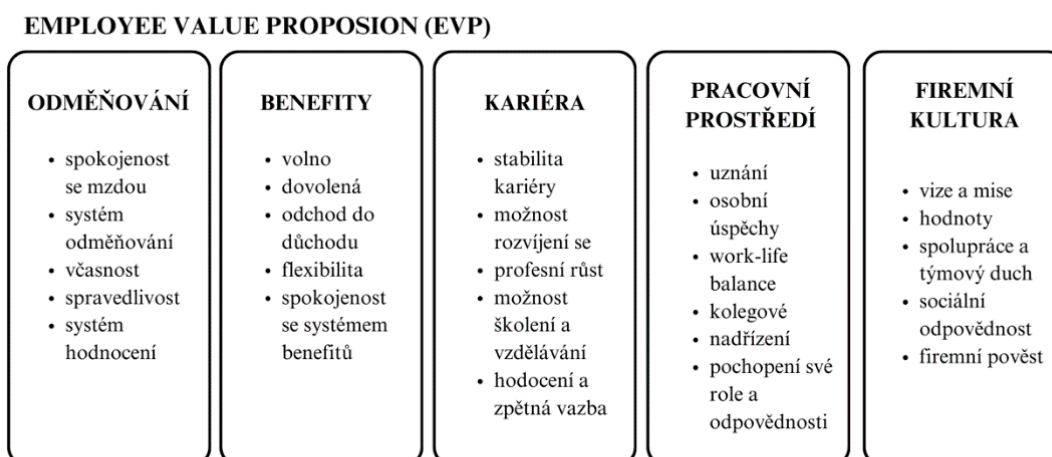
EMPLOYEE VALUE PROPOSION (EVP)

ODMĚŇOVÁNÍ

- spokojenost se mzdou
- systém odměňování
- včasnost
- spravedlivost
- systém hodnocení

BENEFITY

- volno
- dovolená
- odchod do důchodu
- flexibilita
- spokojenost se systémem benefitů

KARIÉRA

- stabilita kariéry
- možnost rozvíjení se
- profesní růst
- možnost školení a vzdělávání
- hodocení a zpětná vazba

PRACOVNÍ PROSTŘEDÍ

- uznání
- osobní úspěchy
- work-life balance
- kolegové
- nadřízení
- pochopení své role a odpovědnosti

FIREMNÍ KULTURA

- vize a mise
- hodnoty
- spolupráce a týmový duch
- sociální odpovědnost
- firemní pověst